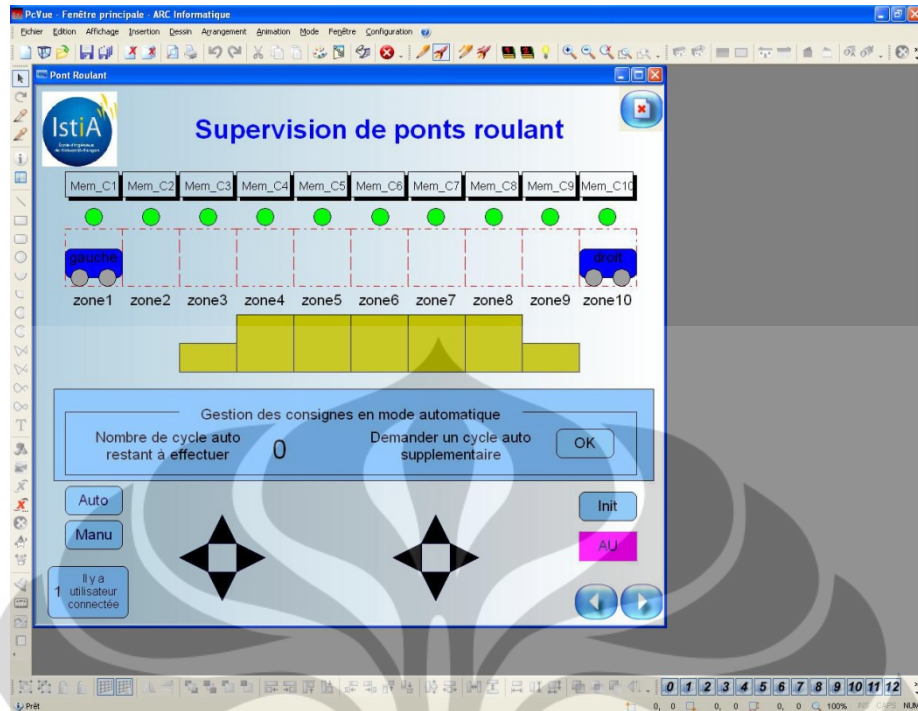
PcVue - Fenêtre principale - ARC Informatique

Fichier Edition Affichage Insertion Dessin Arrangement Animation Mode Fenêtre Configuration

Pont Roulant

IstiA

Supervision de ponts roulant

| Mem_C1 | Mem_C2 | Mem_C3 | Mem_C4 | Mem_C5 | Mem_C6 | Mem_C7 | Mem_C8 | Mem_C9 | Mem_C10 |
|---|---|---|---|---|---|---|---|---|---|

gauche

droit

zone1 zone2 zone3 zone4 zone5 zone6 zone7 zone8 zone9 zone10

Gestion des consignes en mode automatique

Nombre de cycle auto restant à effectuer

0

Demander un cycle auto supplementaire

OK

Auto

Manu

Init

AU

Il y a 1 utilisateur connectée

0 1 2 3 4 5 6 7 8 9 10 11 12

Prêt

0, 0 0, 0 0, 0 100% NUM